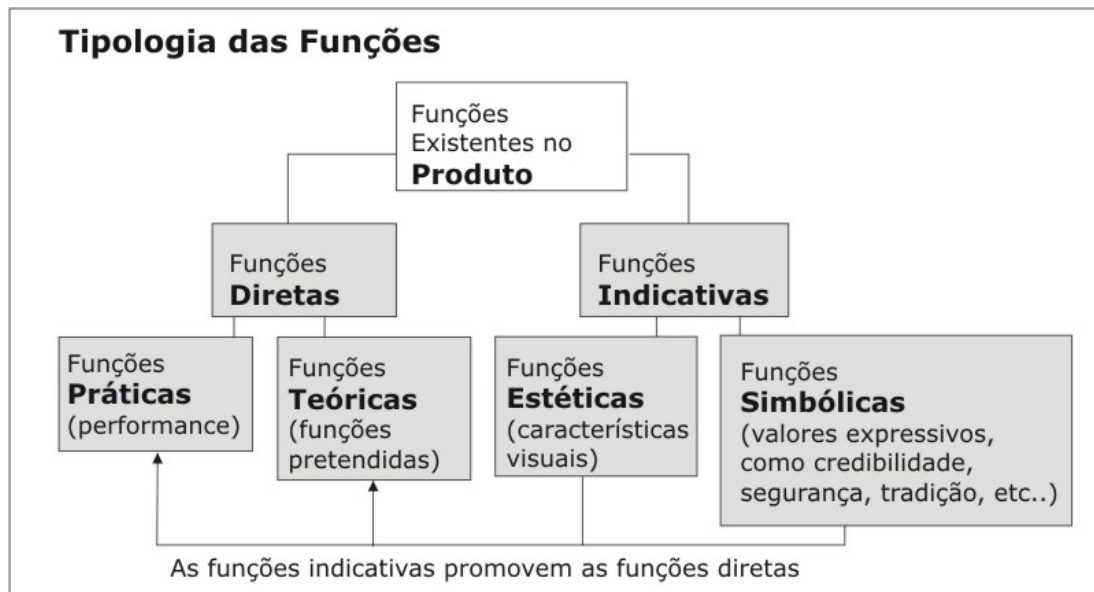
Tipologia das Funções

Funções Existentes no **Produto**

Funções **Diretas**

Funções **Indicativas**

Funções **Práticas** (performance)

Funções **Teóricas** (funções pretendidas)

Funções **Estéticas** (características visuais)

Funções **Simbólicas** (valores expressivos, como credibilidade, segurança, tradição, etc..)

As funções indicativas promovem as funções diretas